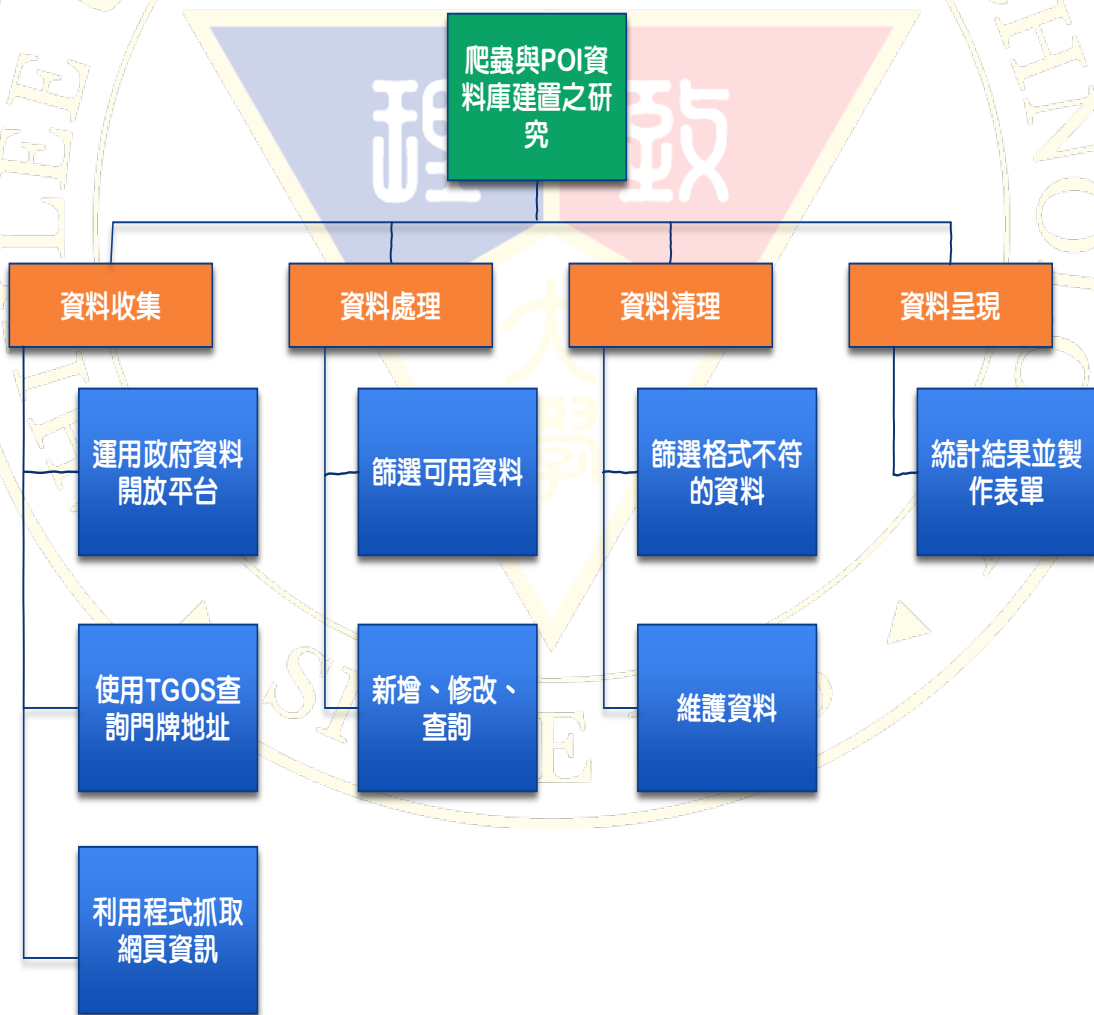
爬蟲與POI資料庫建置之研究

資料收集

運用政府資料開放平台

使用TGOS查詢門牌地址

利用程式抓取網頁資訊

資料處理

篩選可用資料

新增、修改、查詢

資料清理

篩選格式不符的資料

維護資料

資料呈現

統計結果並製作表單